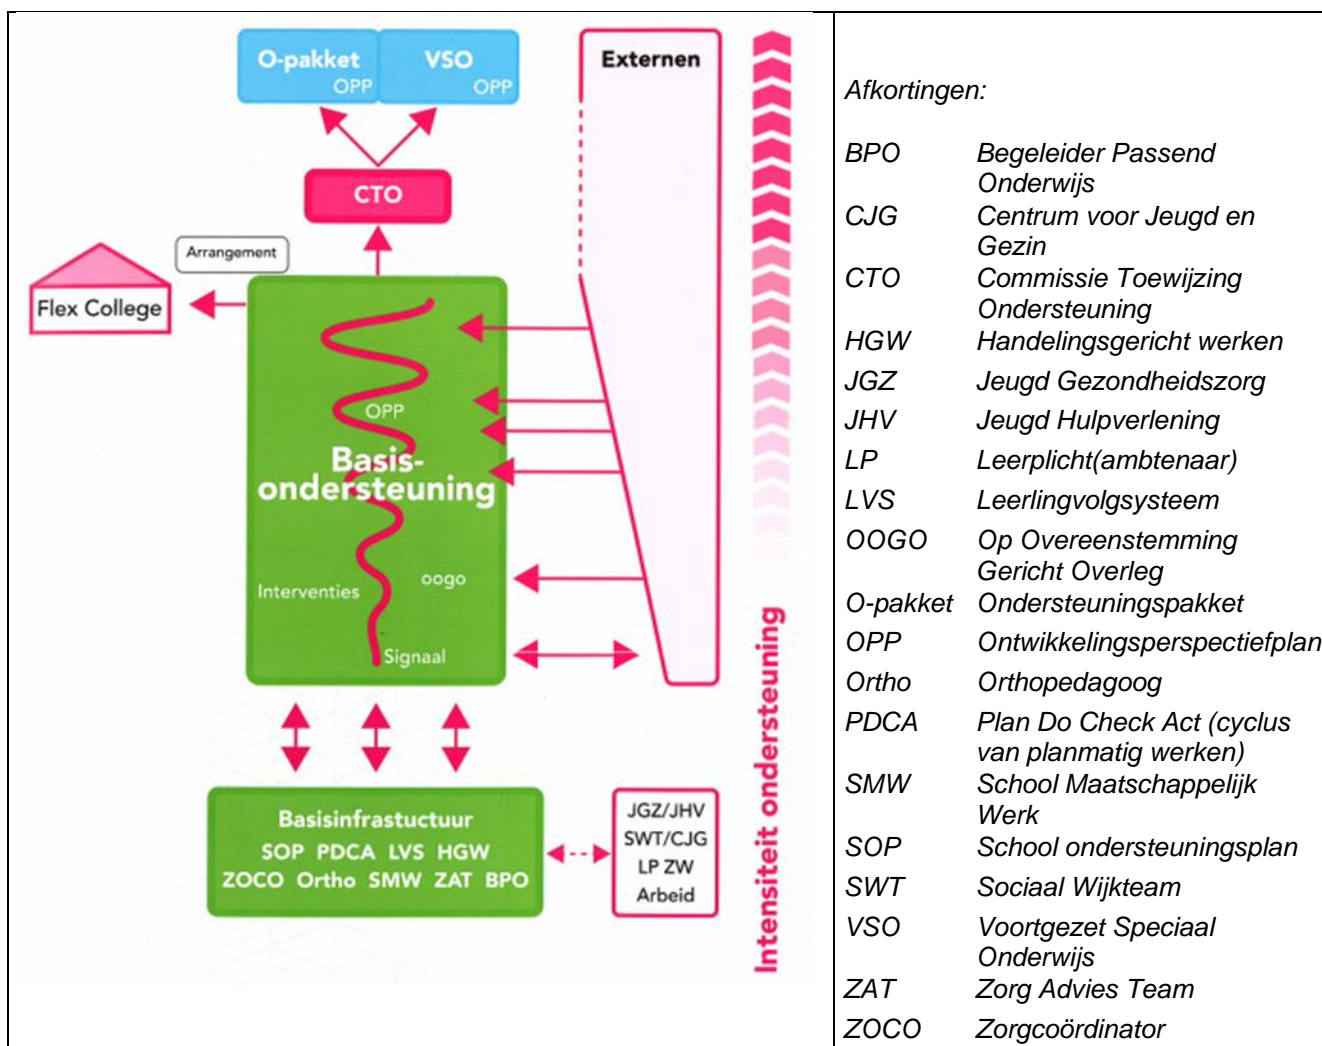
O-pakket OPP

VSO OPP

Externen

CTO

Arrangement

Flex College

OPP

Basisondersteuning

Interventies

oogo

Signaal

Basisinfrastuctuur
SOP PDCA LVS HGW
ZOCO Ortho SMW ZAT BPO

JGZ/JHV
SWT/CJG
LP ZW
Arbeid

Intensiteit ondersteuning

Afkortingen:

| | |
|---|---|
| BPO | Begeleider Passend Onderwijs |
| CJG | Centrum voor Jeugd en Gezin |
| CTO | Commissie Toewijzing Ondersteuning |
| HGW | Handelingsgericht werken |
| JGZ | Jeugd Gezondheidszorg |
| JHV | Jeugd Hulpverlening |
| LP | Leerplicht(ambtenaar) |
| LVS | Leerlingvolgsysteem |
| OOGO | Op Overeenstemming Gericht Overleg |
| O-pakket | Ondersteuningspakket |
| OPP | Ontwikkelingsperspectiefplan |
| Ortho | Orthopedagoog |
| PDCA | Plan Do Check Act (cyclus van planmatig werken) |
| SMW | School Maatschappelijk Werk |
| SOP | School ondersteuningsplan |
| SWT | Sociaal Wijkteam |
| VSO | Voortgezet Speciaal Onderwijs |
| ZAT | Zorg Advies Team |
| ZOCO | Zorgcoördinator |